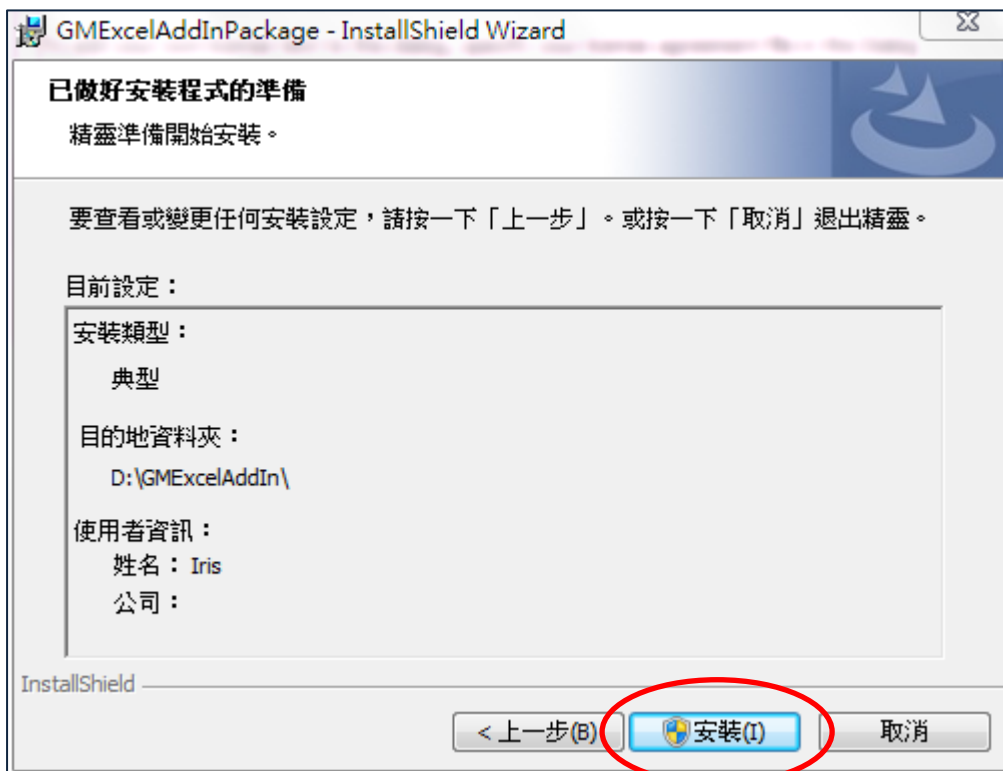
GMExcelAddInPackage - InstallShield Wizard

已做好安裝程式的準備

精靈準備開始安裝。

要查看或變更任何安裝設定，請按一下「上一步」。或按一下「取消」退出精靈。

目前設定：

安裝類型：

典型

目的地資料夾：

D:\GMExcelAddIn\

使用者資訊：

姓名：Iris

公司：

InstallShield

< 上一步(B)

安裝(I)

取消